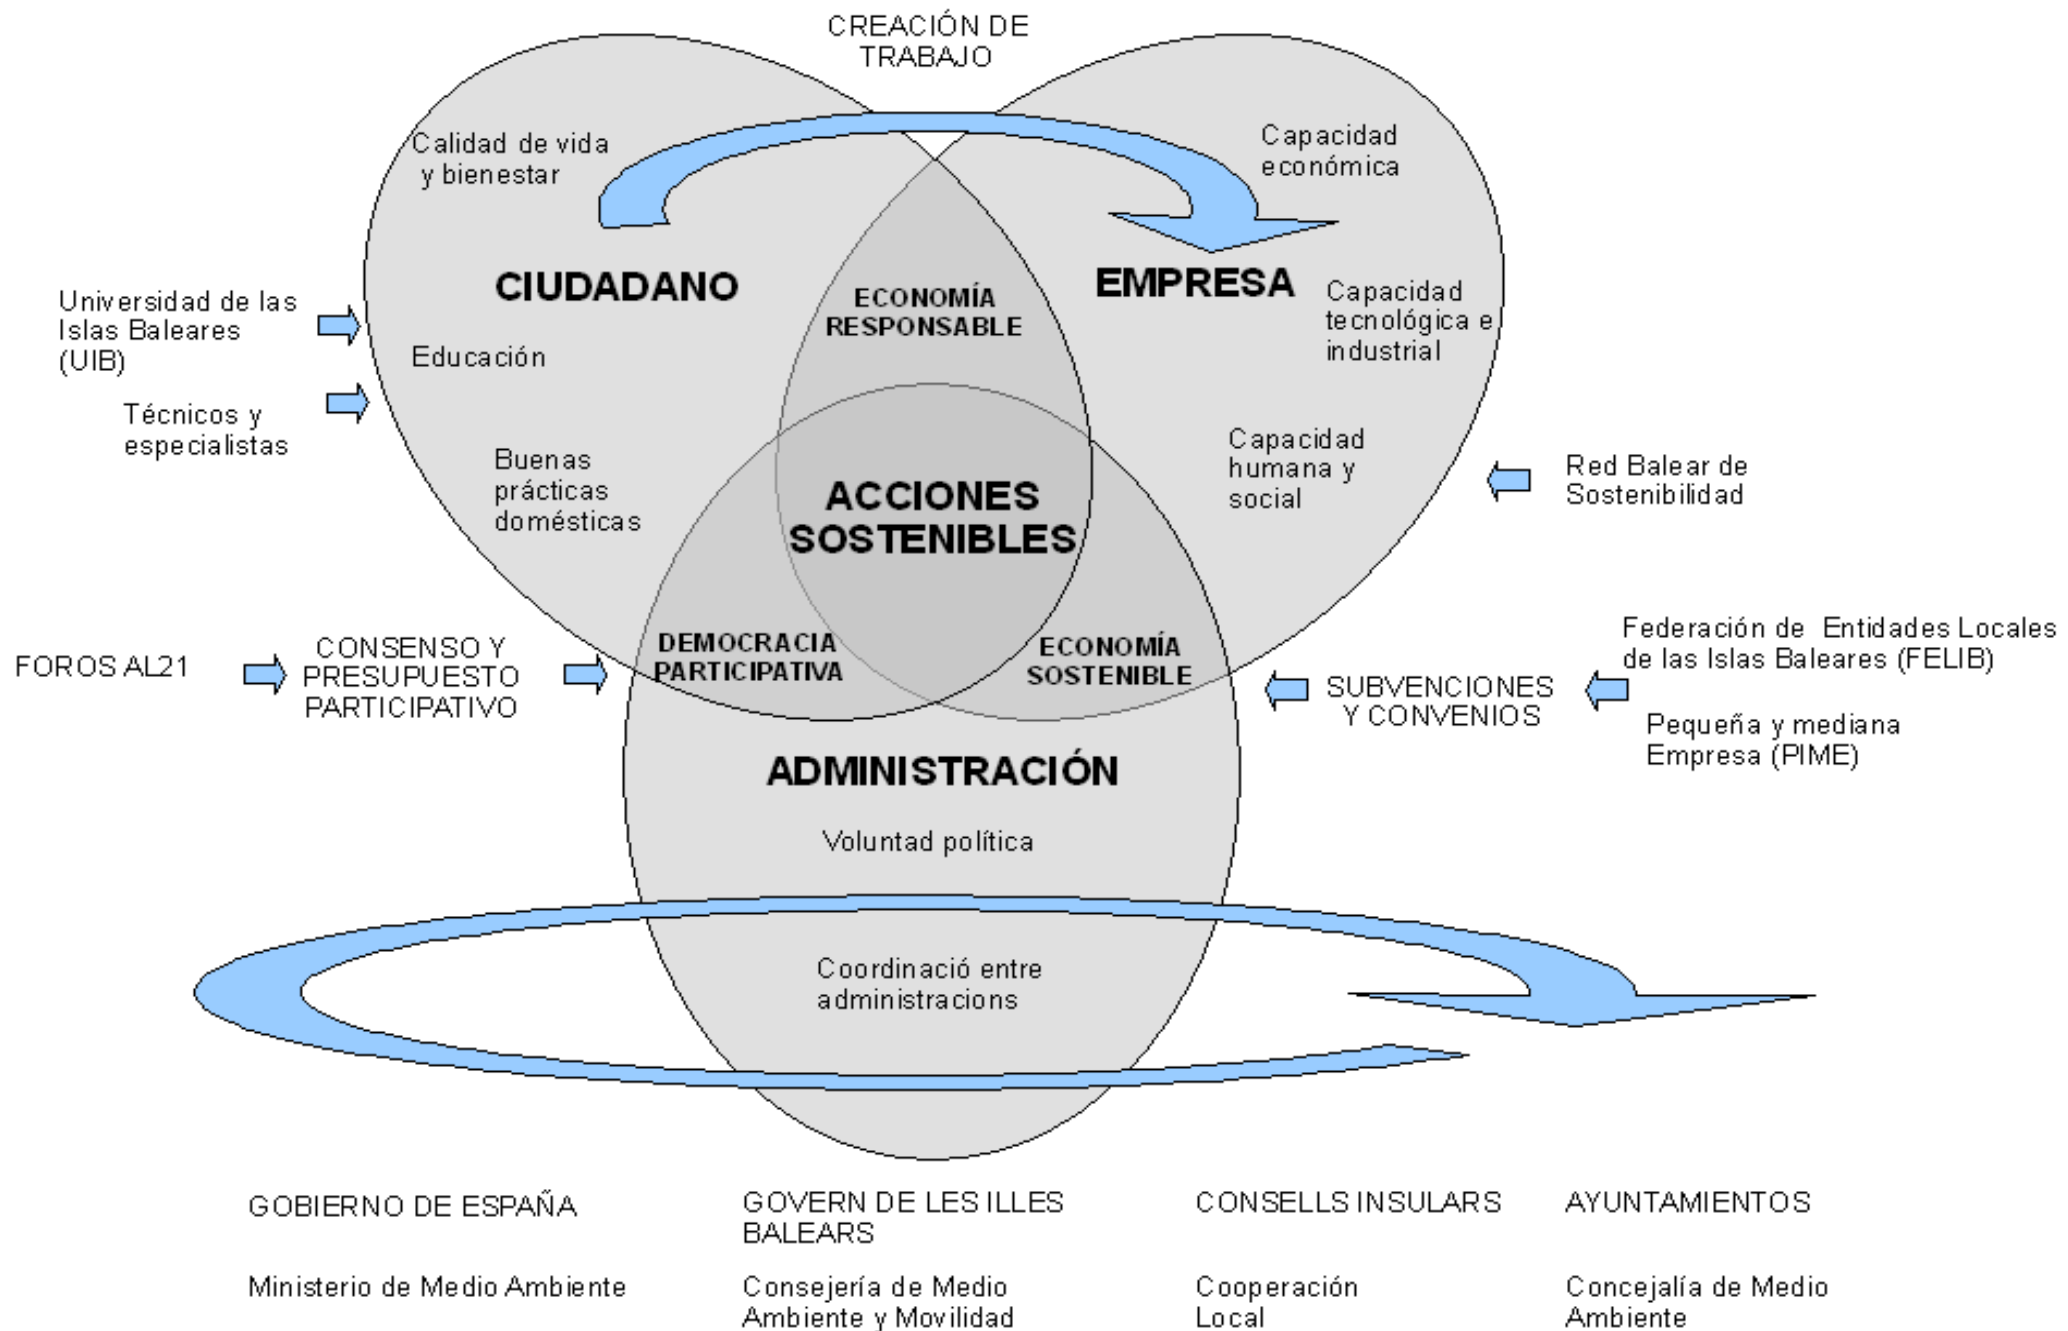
CREACIÓN DE TRABAJO

Calidad de vida y bienestar

Capacidad económica

CIUDADANO

ECONOMÍA RESPONSABLE

EMPRESA

Capacidad tecnológica e industrial

Universidad de las Islas Baleares (UIB)

Educación

Técnicos y especialistas

Buenas prácticas domésticas

ACCIONES SOSTENIBLES

Capacidad humana y social

Red Balear de Sostenibilidad

FOROS AL21

CONSENSO Y PRESUPUESTO PARTICIPATIVO

DEMOCRACIA PARTICIPATIVA

ECONOMÍA SOSTENIBLE

SUBVENCIONES Y CONVENIOS

Federación de Entidades Locales de las Islas Baleares (FELIB)

Pequeña y mediana Empresa (PIME)

ADMINISTRACIÓN

Voluntad política

Coordinació entre administracions

GOBIERNO DE ESPAÑA

Ministerio de Medio Ambiente

GOVERN DE LES ILLES BALEARS

Consejería de Medio Ambiente y Movilidad

CONSELLS INSULARS

Cooperación Local

AYUNTAMIENTOS

Concejalía de Medio Ambiente